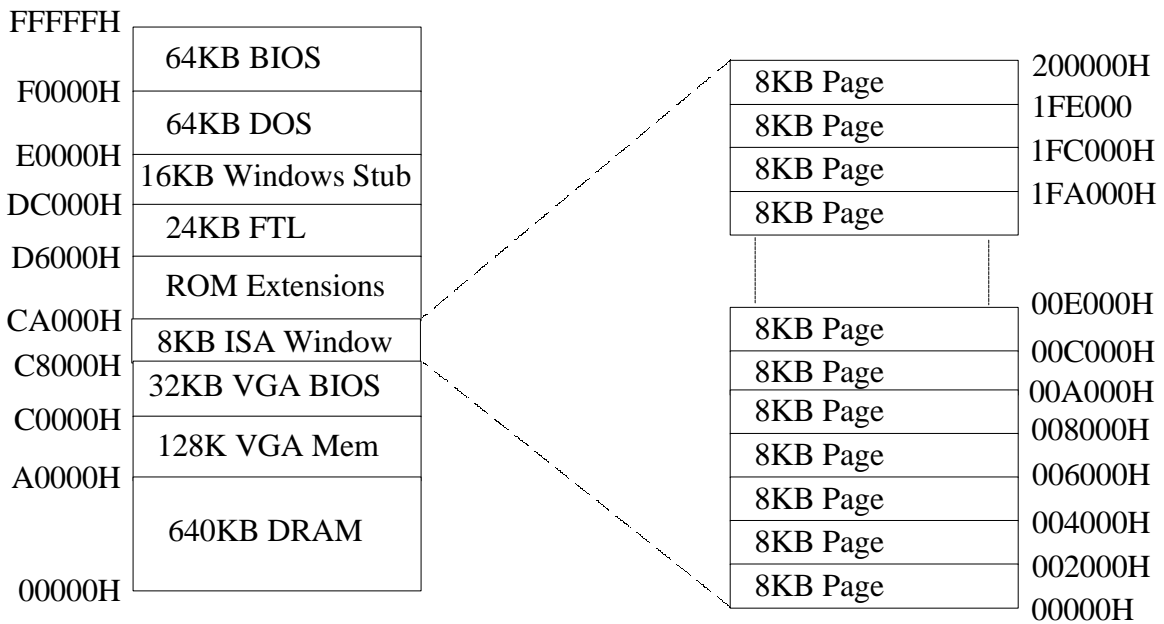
FFFFFH
64KB BIOS
F0000H
64KB DOS
E0000H
16KB Windows Stub
DC000H
24KB FTL
D6000H
ROM Extensions
CA000H
8KB ISA Window
C8000H
32KB VGA BIOS
C0000H
128K VGA Mem
A0000H
640KB DRAM
00000H

8KB Page
8KB Page
8KB Page
8KB Page

200000H
1FE000
1FC000H
1FA000H

8KB Page
8KB Page
8KB Page
8KB Page
8KB Page
8KB Page
8KB Page

00E000H
00C000H
00A000H
008000H
006000H
004000H
002000H
00000H